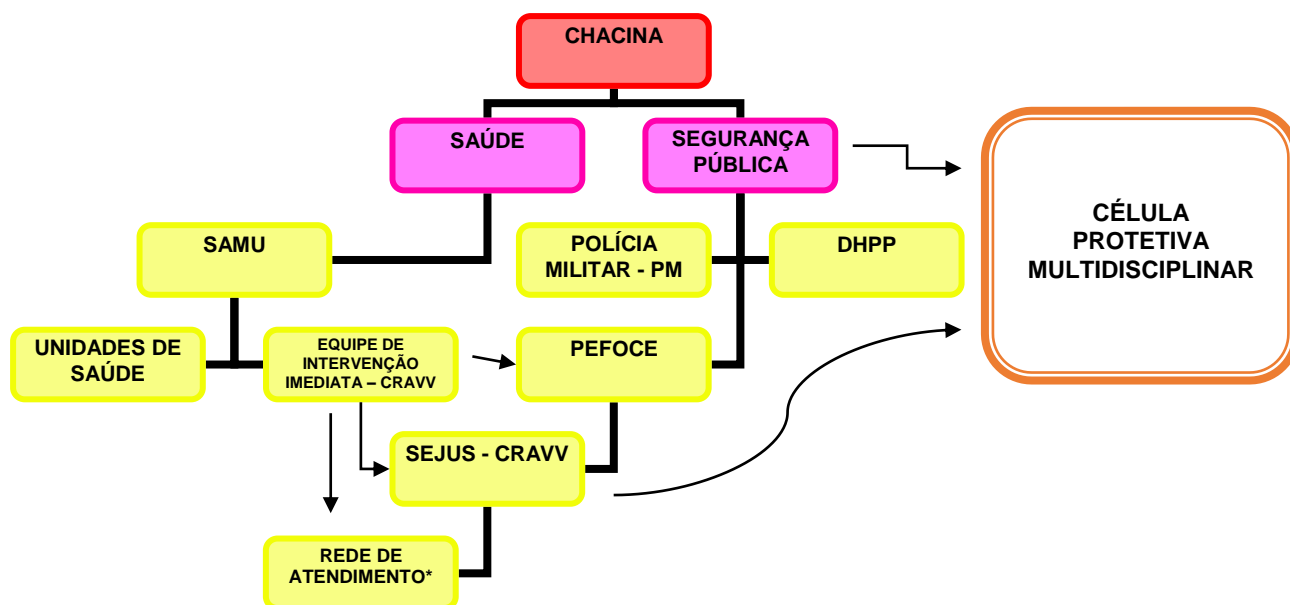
CHACINA

SAÚDE

SEGURANÇA PÚBLICA

CÉLULA PROTETIVA MULTIDISCIPLINAR

SAMU

POLÍCIA MILITAR - PM

DHPP

UNIDADES DE SAÚDE

EQUIPE DE INTERVENÇÃO IMEDIATA – CRAVV

PEFOCE

SEJUS - CRAVV

REDE DE ATENDIMENTO*